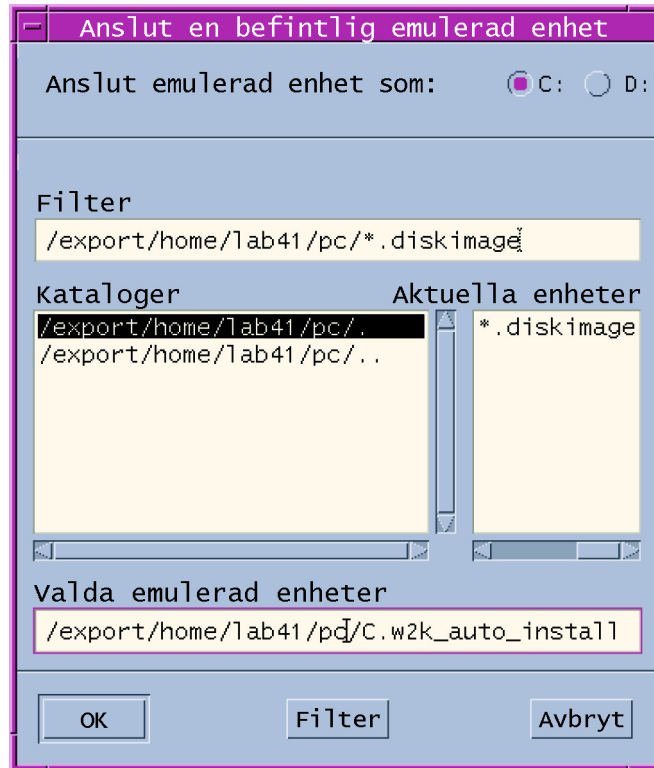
Anslut en befintlig emulerad enhet

Anslut emulerad enhet som: C: D:

Filter

/export/home/lab41/pc/*.diskimage

Kataloger

/export/home/lab41/pc/.
/export/home/lab41/pc/..

Aktuella enheter

*.diskimage

Valda emulerad enheter

/export/home/lab41/pc/C.w2k_auto_install

OK

Filter

Avbryt